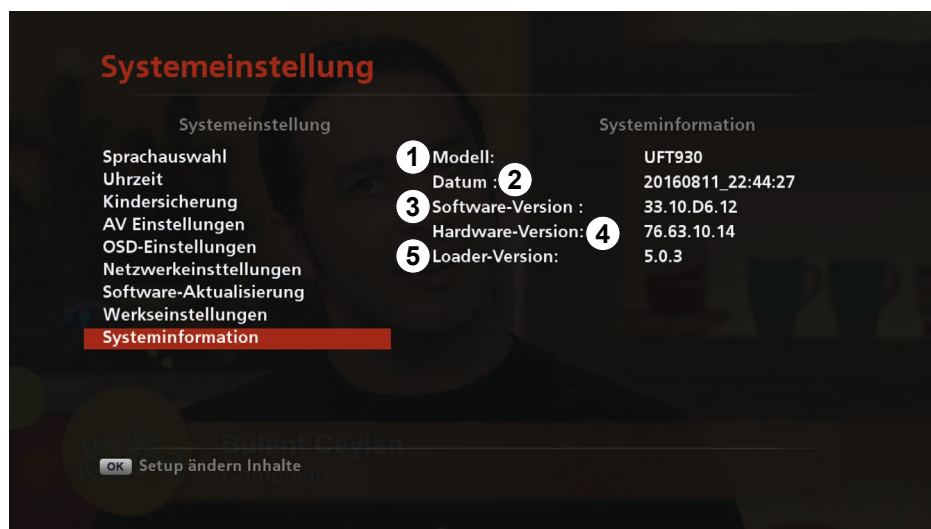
Systemeinstellung

Systemeinstellung

Sprachauswahl
Uhrzeit
Kindersicherung
AV Einstellungen
OSD-Einstellungen
Netzwerkeinsttellungen
Software-Aktualisierung
Werkseinstellungen
Systeminformation

Systeminformation

| | | |
|---|---|---|
| 1 | Modell: | UFT930 |
| 2 | Datum : | 20160811_22:44:27 |
| 3 | Software-Version : | 33.10.D6.12 |
| 4 | Hardware-Version: | 76.63.10.14 |
| 5 | Loader-Version: | 5.0.3 |

Bülent Ceylan
Comedian

OK Setup ändern Inhalte